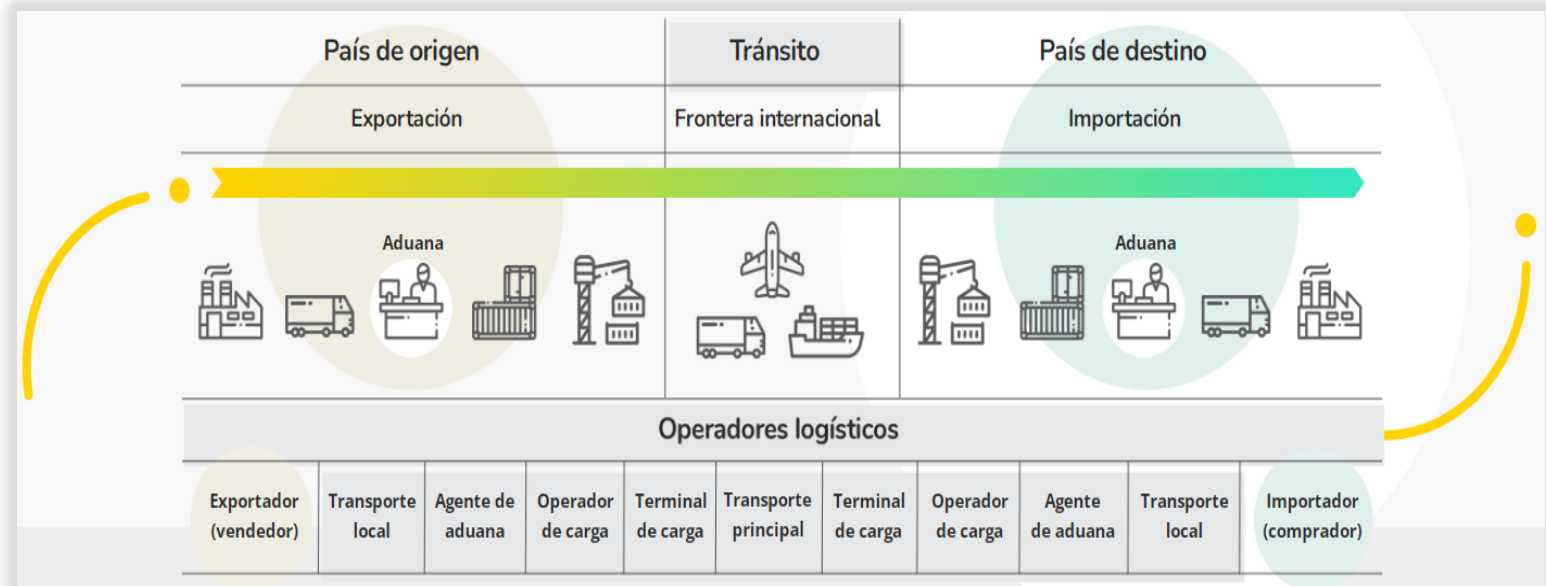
| País de origen | Tránsito | País de destino |
|---|---|---|
| Exportación | Frontera internacional | Importación |

Aduana

Aduana

Operadores logísticos

| Exportador (vendedor) | Transporte local | Agente de aduana | Operador de carga | Terminal de carga | Transporte principal | Terminal de carga | Operador de carga | Agente de aduana | Transporte local | Importador (comprador) |
|---|---|---|---|---|---|---|---|---|---|---|